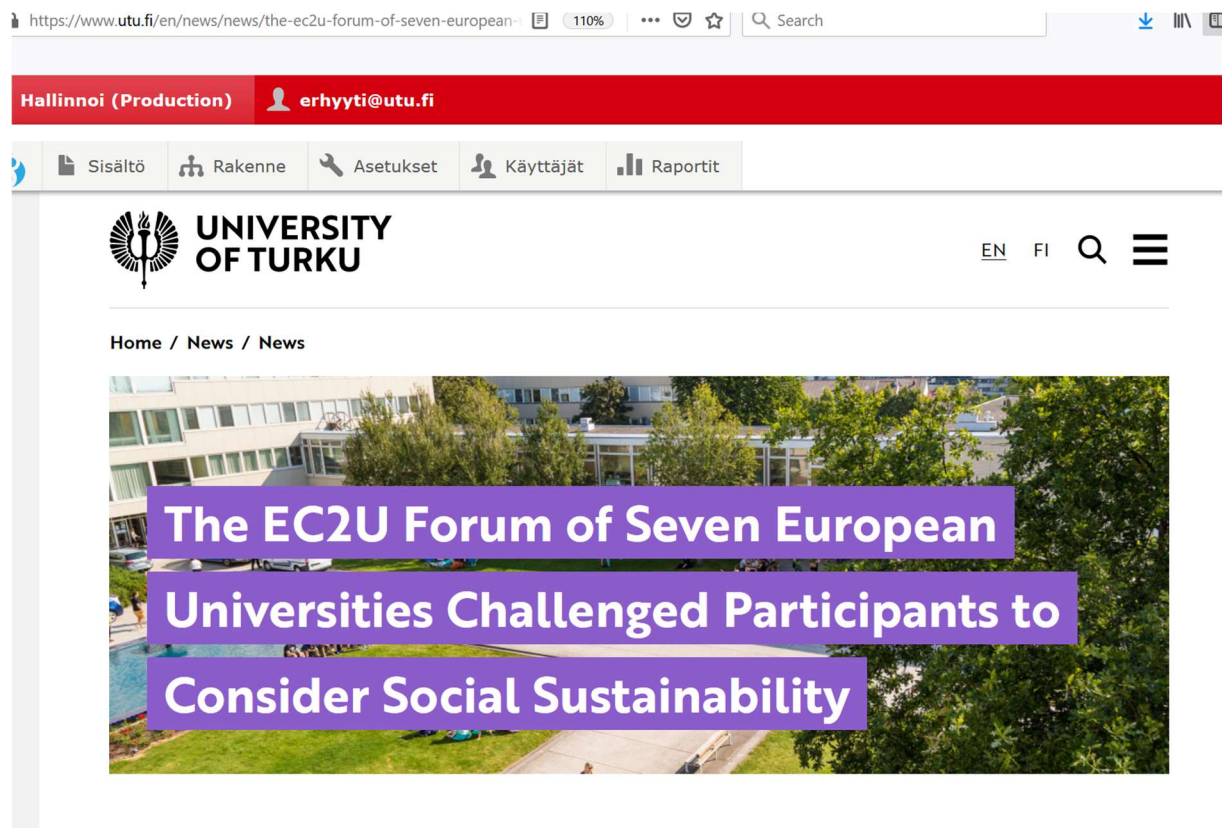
https://www.utu.fi/en/news/news/the-ec2u-forum-of-seven-european- 110% ••• Search

Hallinnoi (Production) erhyyti@utu.fi

Sisältö Rakenne Asetukset Käyttäjät Raportit

UNIVERSITY OF TURKU

EN FI

Home / News / News

The EC2U Forum of Seven European Universities Challenged Participants to Consider Social Sustainability